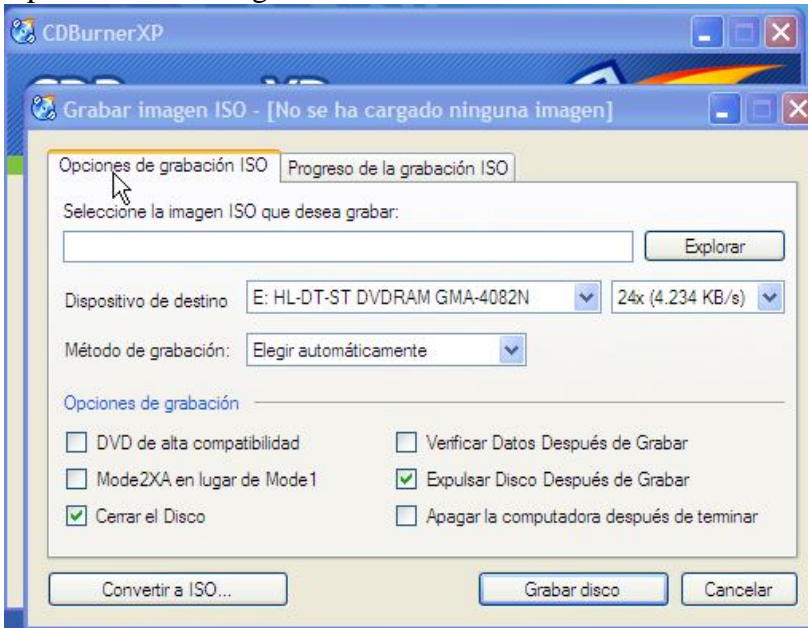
CDBurnerXP

Grabar imagen ISO - [No se ha cargado ninguna imagen]

Opciones de grabación ISO | Progreso de la grabación ISO

Seleccione la imagen ISO que desea grabar:

Explorar

Dispositivo de destino: E: HL-DT-ST DVDRAM GMA-4082N | 24x (4.234 KB/s)

Método de grabación: Elegir automáticamente

Opciones de grabación

DVD de alta compatibilidad
Verificar Datos Después de Grabar
Mode2XA en lugar de Mode1
Expulsar Disco Después de Grabar
Cerrar el Disco
Apagar la computadora después de terminar

Convertir a ISO...
Grabar disco
Cancelar